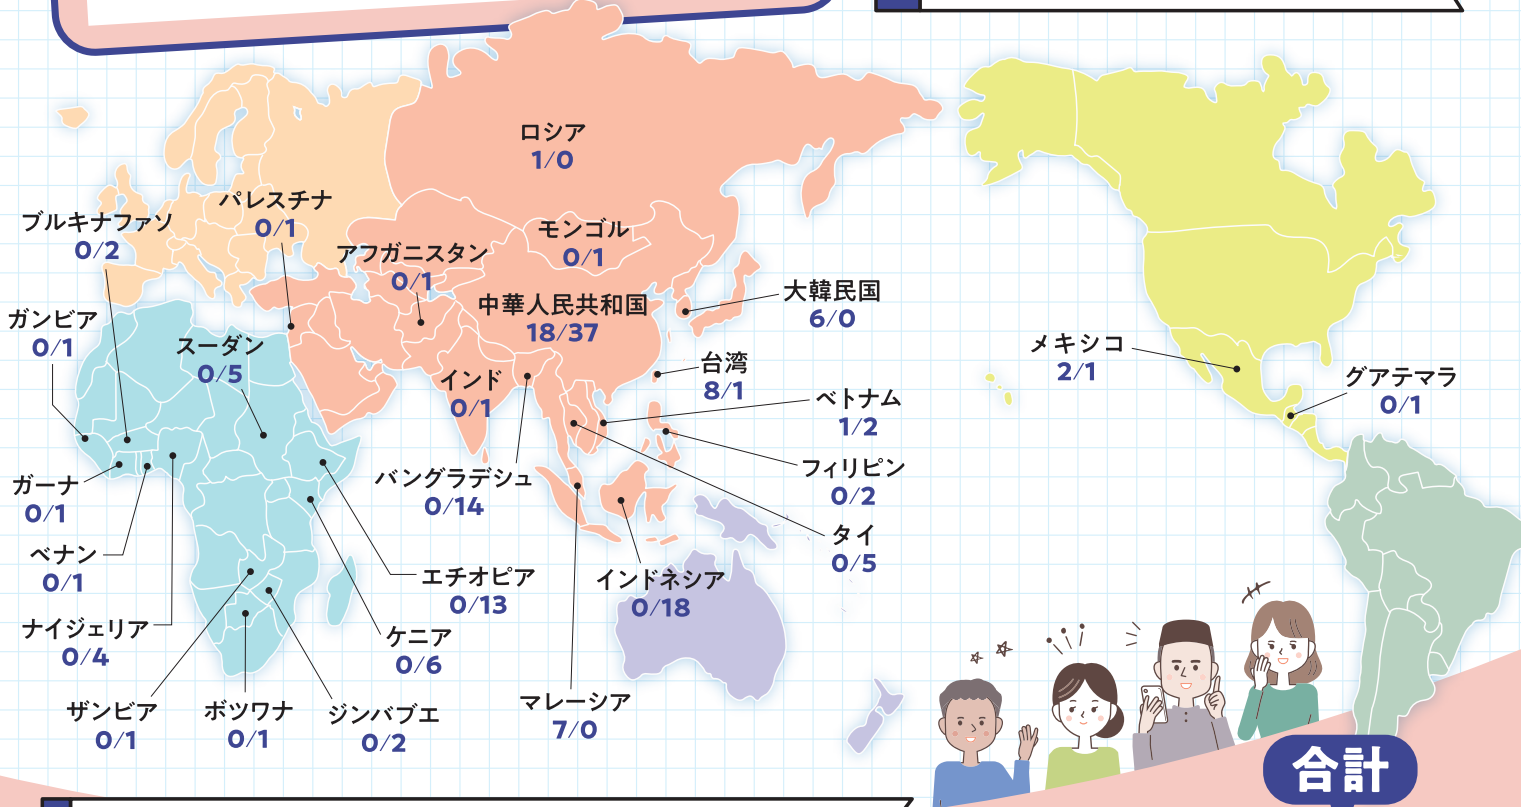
ロシア
1/0

パレスチナ
0/1

ブルキナファソ
0/2

モンゴル
0/1

アフガニスタン
0/1

大韓民国
6/0

中華人民共和国
18/37

ガンビア
0/1

スーダン
0/5

メキシコ
2/1

台湾
8/1

インド
0/1

グアテマラ
0/1

ベトナム
1/2

フィリピン
0/2

バングラデシュ
0/14

ガーナ
0/1

タイ
0/5

ベナン
0/1

エチオピア
0/13

インドネシア
0/18

ナイジェリア
0/4

ケニア
0/6

マレーシア
7/0

ザンビア
0/1

ボツワナ
0/1

ジンバブエ
0/2

合計